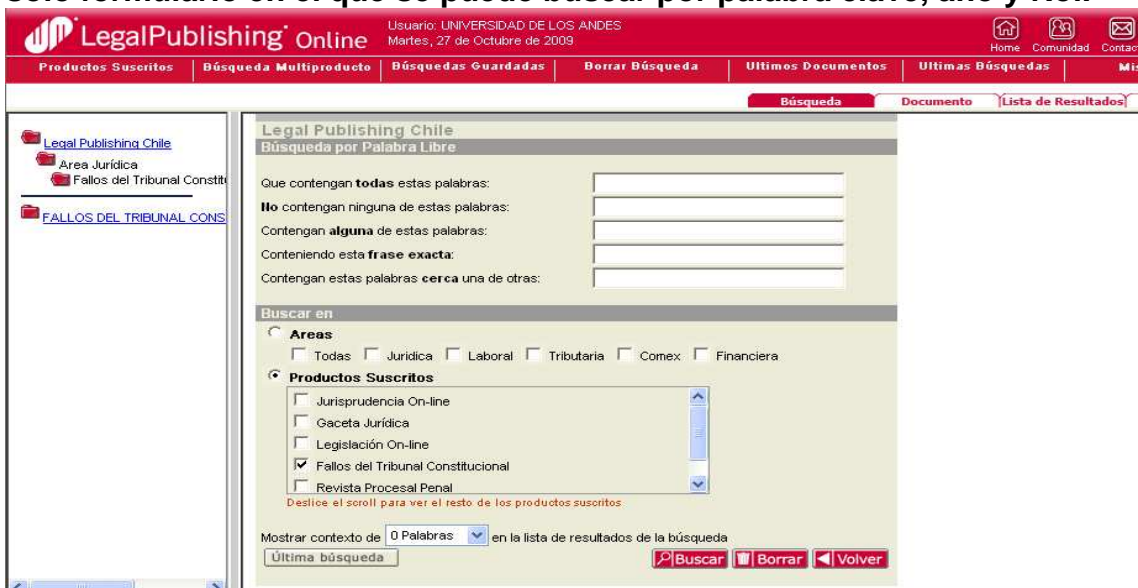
LegalPublishing Online

Usuario: UNIVERSIDAD DE LOS ANDES
Martes, 27 de Octubre de 2009

Home Comunidad Contac

Productos Suscritos | Búsqueda Multiproducto | Búsquedas Guardadas | Borrar Búsqueda | Ultimos Documentos | Ultimas Búsquedas | Mi

Búsqueda | Documento | Lista de Resultados

Legal Publishing Chile
Area Jurídica
Fallos del Tribunal Constit

FALLOS DEL TRIBUNAL CONS

Legal Publishing Chile
Búsqueda por Palabra Libre

Que contengan **todas** estas palabras:
**No** contengan ninguna de estas palabras:
Contengan **alguna** de estas palabras:
Conteniendo esta **frase exacta**:
Contengan estas palabras **cerca** una de otras:

Buscar en
**Areas**
Todas Juridica Laboral Tributaria Comex Financiera
**Productos Suscritos**
Jurisprudencia On-line
Gaceta Jurídica
Legislación On-line
Fallos del Tribunal Constitucional
Revista Procesal Penal
Deslice el scroll para ver el resto de los productos suscritos

Mostrar contexto de 0 Palabras en la lista de resultados de la búsqueda
Última búsqueda
Buscar Borrar Volver